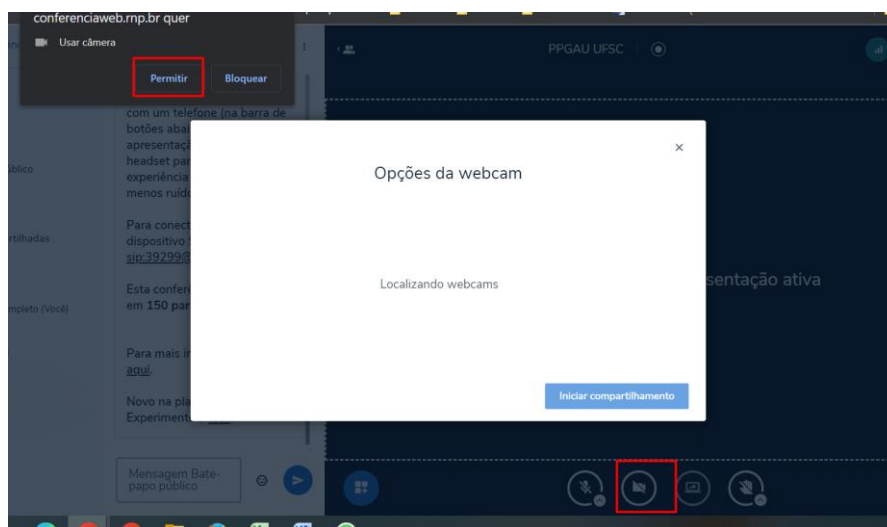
conferenciaweb.rnp.br quer

Usar câmera

Permitir Bloquear

PPGAU UFSC

com um telefone (na barra de botões abai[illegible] apresentaçã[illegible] headset par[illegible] experiência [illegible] menos ruíd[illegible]

Para conect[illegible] dispositivo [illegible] sip:39299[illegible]

Esta confer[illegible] em 150 par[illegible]

Para mais i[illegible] aqui.

Novo na pla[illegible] Experiment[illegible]

úblico

rtilhadas

mpleto (Você)

Opções da webcam

Localizando webcams

Iniciar compartilhamento

sentação ativa

Mensagem Bate-papo público